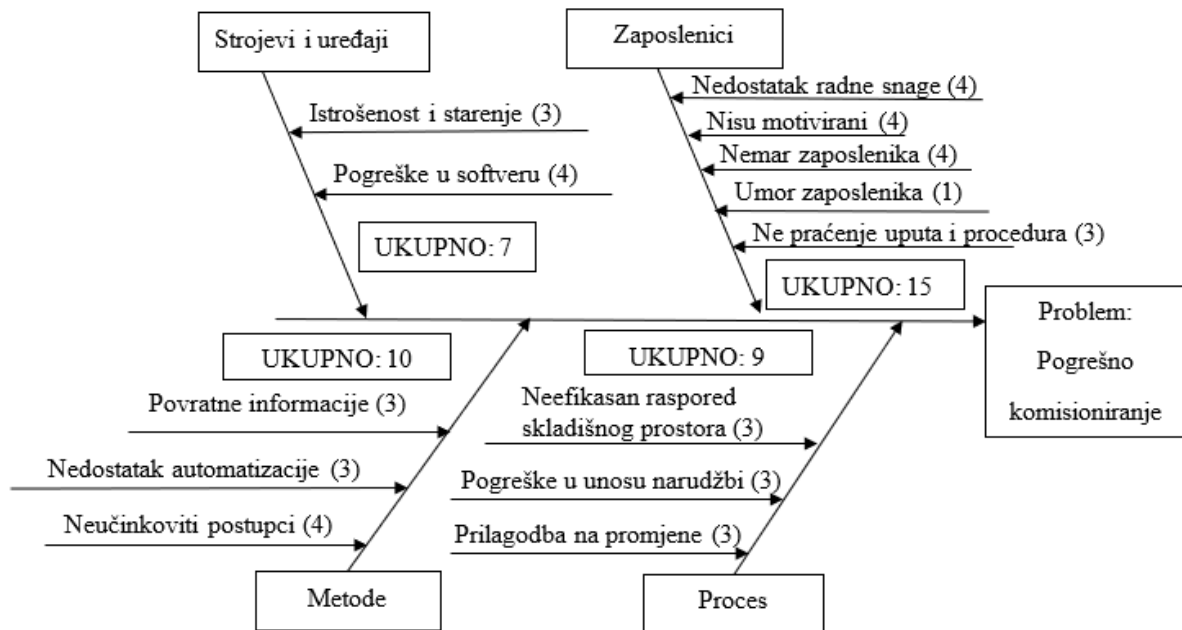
Strojevi i uređaji

Istrošenost i starenje (3)

Pogreške u softveru (4)

UKUPNO: 7

Zaposlenici

Nedostatak radne snage (4)

Nisu motivirani (4)

Nemar zaposlenika (4)

Umor zaposlenika (1)

Ne praćenje uputa i procedura (3)

UKUPNO: 15

Problem: Pogrešno komisioniranje

UKUPNO: 10

Povratne informacije (3)

Nedostatak automatizacije (3)

Neučinkoviti postupci (4)

Metode

UKUPNO: 9

Neefikasan raspored skladišnog prostora (3)

Pogreške u unosu narudžbi (3)

Prilagodba na promjene (3)

Proces